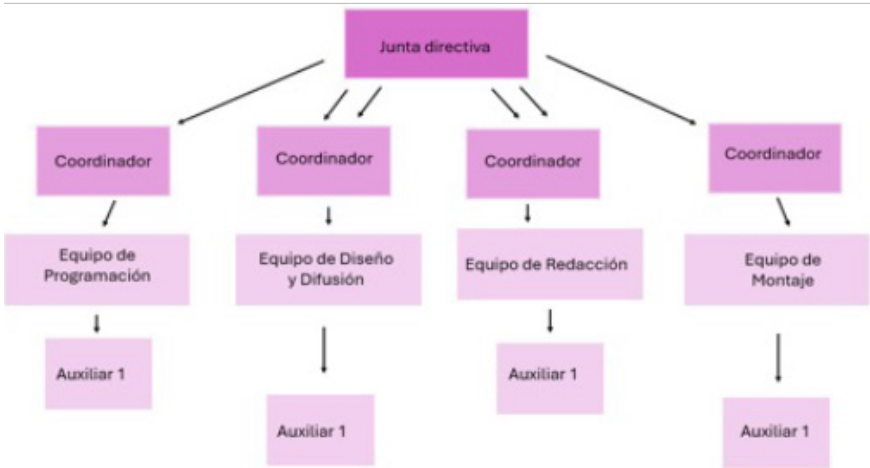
Junta directiva

Coordinador

Equipo de Programación

Auxiliar 1

Coordinador

Equipo de Diseño y Difusión

Auxiliar 1

Coordinador

Equipo de Redacción

Auxiliar 1

Coordinador

Equipo de Montaje

Auxiliar 1